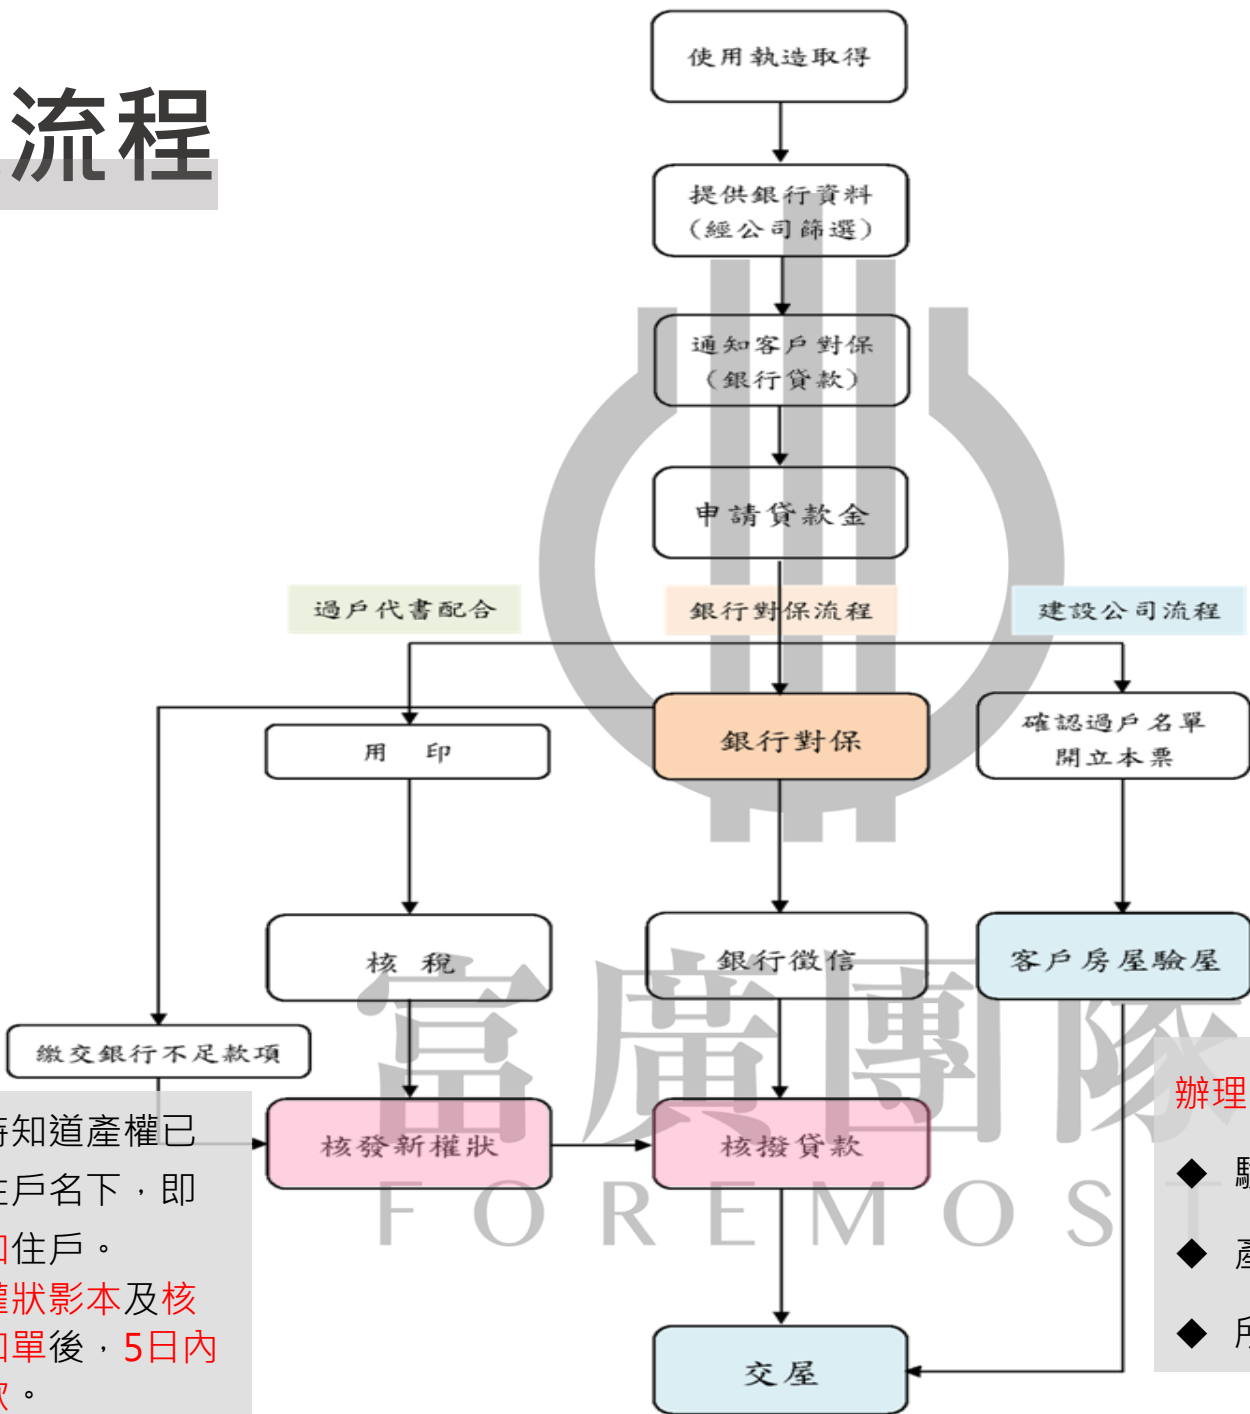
流程

使用執造取得

提供銀行資料（經公司篩選）

通知客戶對保（銀行貸款）

申請貸款金

過戶代書配合

銀行對保流程

建設公司流程

銀行對保

用　印

確認過戶名單開立本票

核　稅

銀行徵信

客戶房屋驗屋

繳交銀行不足款項

核發新權狀

核撥貸款

交屋

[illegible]知道產權已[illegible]戶名下，即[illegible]住戶。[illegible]狀影本及核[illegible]單後，5日內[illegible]。

辦理

◆ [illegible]

◆ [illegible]

◆ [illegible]

富廣團隊
FOREMOST